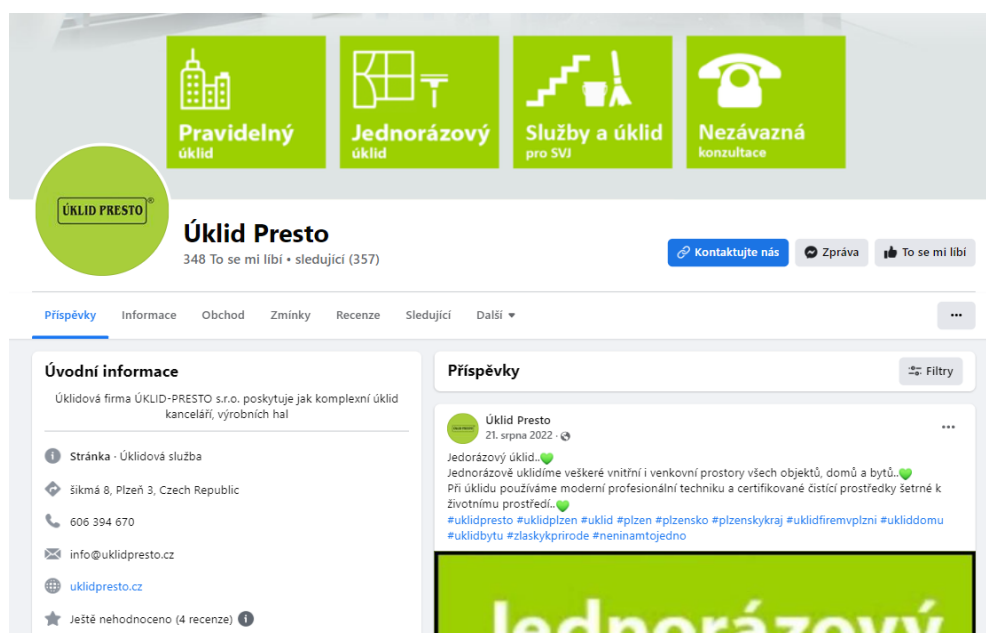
Pravidelný
úklid

Jednorázový
úklid

Služby a úklid
pro SVJ

Nezávazná
konzultace

ÚKLID PRESTO®

Úklid Presto
348 To se mi líbí • sledující (357)

Kontaktujte nás
Zpráva
To se mi líbí

Příspěvky
Informace
Obchod
Zmínky
Recenze
Sledující
Další

...

Úvodní informace
Úklidová firma ÚKLID-PRESTO s.r.o. poskytuje jak komplexní úklid kanceláří, výrobních hal

Stránka · Úklidová služba
šikmá 8, Plzeň 3, Czech Republic
606 394 670
info@uklidpresto.cz
uklidpresto.cz
Ještě nehodnoceno (4 recenze)

Příspěvky
Filtry

Úklid Presto
21. srpna 2022 ·
...
Jedorázový úklid..💚
Jednorázově uklidíme veškeré vnitřní i venkovní prostory všech objektů, domů a bytů..💚
Při úklidu používáme moderní profesionální techniku a certifikované čistící prostředky šetrné k životnímu prostředí..💚
#uklidpresto #uklidplzen #uklid #plzen #plzensko #plzenskykraj #uklidfiremvplzni #uklidomu #uklidbytu #zlaskykprirode #neninamtojedno

Jednorázový